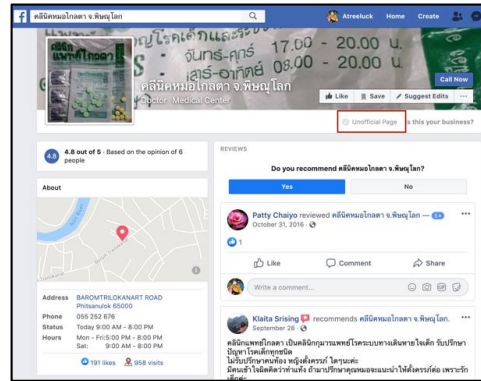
คลินิคหมอโกลดา จ.พิษณุโลก

Atreeluck Home Create

จันทร์-ศุกร์ 17.00 - 20.00 น.
เสาร์-อาทิตย์ 08.00 - 20.00 น.

คลินิคหมอโกลดา จ.พิษณุโลก
Doctor · Medical Center

Like Save Suggest Edits ...

Call Now

Unofficial Page Is this your business?

4.8 4.8 out of 5 · Based on the opinion of 6 people

About

Address BAROMTRILOKANART ROAD Phitsanulok 65000
Phone 055 252 676
Status Today 9:00 AM - 8:00 PM
Hours Mon - Fri 5:00 PM - 8:00 PM
Sat: 9:00 AM - 8:00 PM

191 likes 958 visits

REVIEWS

Do you recommend คลินิคหมอโกลดา จ.พิษณุโลก?

Yes No

Patty Chaiyo reviewed คลินิคหมอโกลดา จ.พิษณุโลก — 5★
October 31, 2016 ·

1

Like Comment Share

Write a comment...

Klaita Srising recommends คลินิคหมอโกลดา จ.พิษณุโลก.
September 28 ·

คลินิกแพทย์โกลดา เป็นคลินิกกุมารแพทย์ในระบบทางเดินหายใจเด็ก รับปรึกษาปัญหาโรคเด็กทุกชนิด
ไม่รับปรึกษาคนท้อง หญิงตั้งครรภ์ ใดๆนะคะ
มีคนเข้าใจผิดคิดว่าทำแท้ง ถ้ามาปรึกษาคุณหมอจะแนะนำให้ตั้งครรภ์ต่อ เพราะรักเด็กค่ะ